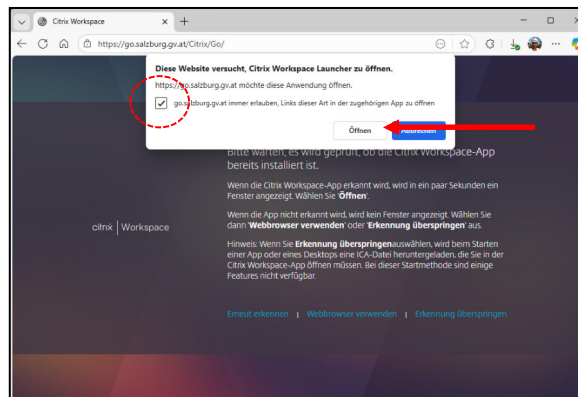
Citrix Workspace

https://go.salzburg.gv.at/Citrix/Go/

Diese Website versucht, Citrix Workspace Launcher zu öffnen.

https://go.salzburg.gv.at möchte diese Anwendung öffnen.

go.salzburg.gv.at immer erlauben, Links dieser Art in der zugehörigen App zu öffnen

Öffnen

Abbrechen

Bitte warten, es wird geprüft, ob die Citrix Workspace-App bereits installiert ist.

Wenn die Citrix Workspace-App erkannt wird, wird in ein paar Sekunden ein Fenster angezeigt. Wählen Sie "Öffnen".

Wenn die App nicht erkannt wird, wird kein Fenster angezeigt. Wählen Sie dann "Webbrowser verwenden" oder "Erkennung überspringen" aus.

Hinweis: Wenn Sie Erkennung überspringenauswählen, wird beim Starten einer App oder eines Desktops eine ICA-Datei heruntergeladen, die Sie in der Citrix Workspace-App öffnen müssen. Bei dieser Startmethode sind einige Features nicht verfügbar.

citrix | Workspace

Erneut erkennen | Webbrowser verwenden | Erkennung überspringen